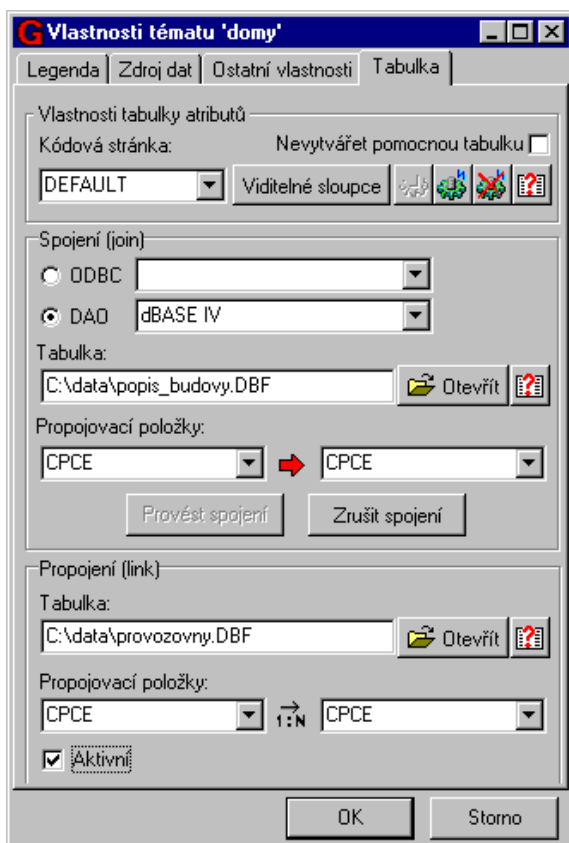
Vlastnosti tématu 'domy'

Legenda | Zdroj dat | Ostatní vlastnosti | Tabulka

Vlastnosti tabulky atributů
Kódová stránka:
Nevytvářet pomocnou tabulku
DEFAULT
Viditelné sloupce

Spojení (join)
ODBC
DAO dBASE IV
Tabulka:
C:\data\popis_budovy.DBF
Otevřít
Propojovací položky:
CPCE
CPCE
Provést spojení
Zrušit spojení

Propojení (link)
Tabulka:
C:\data\provozovny.DBF
Otevřít
Propojovací položky:
CPCE
1:N
CPCE
Aktivní

OK
Storno